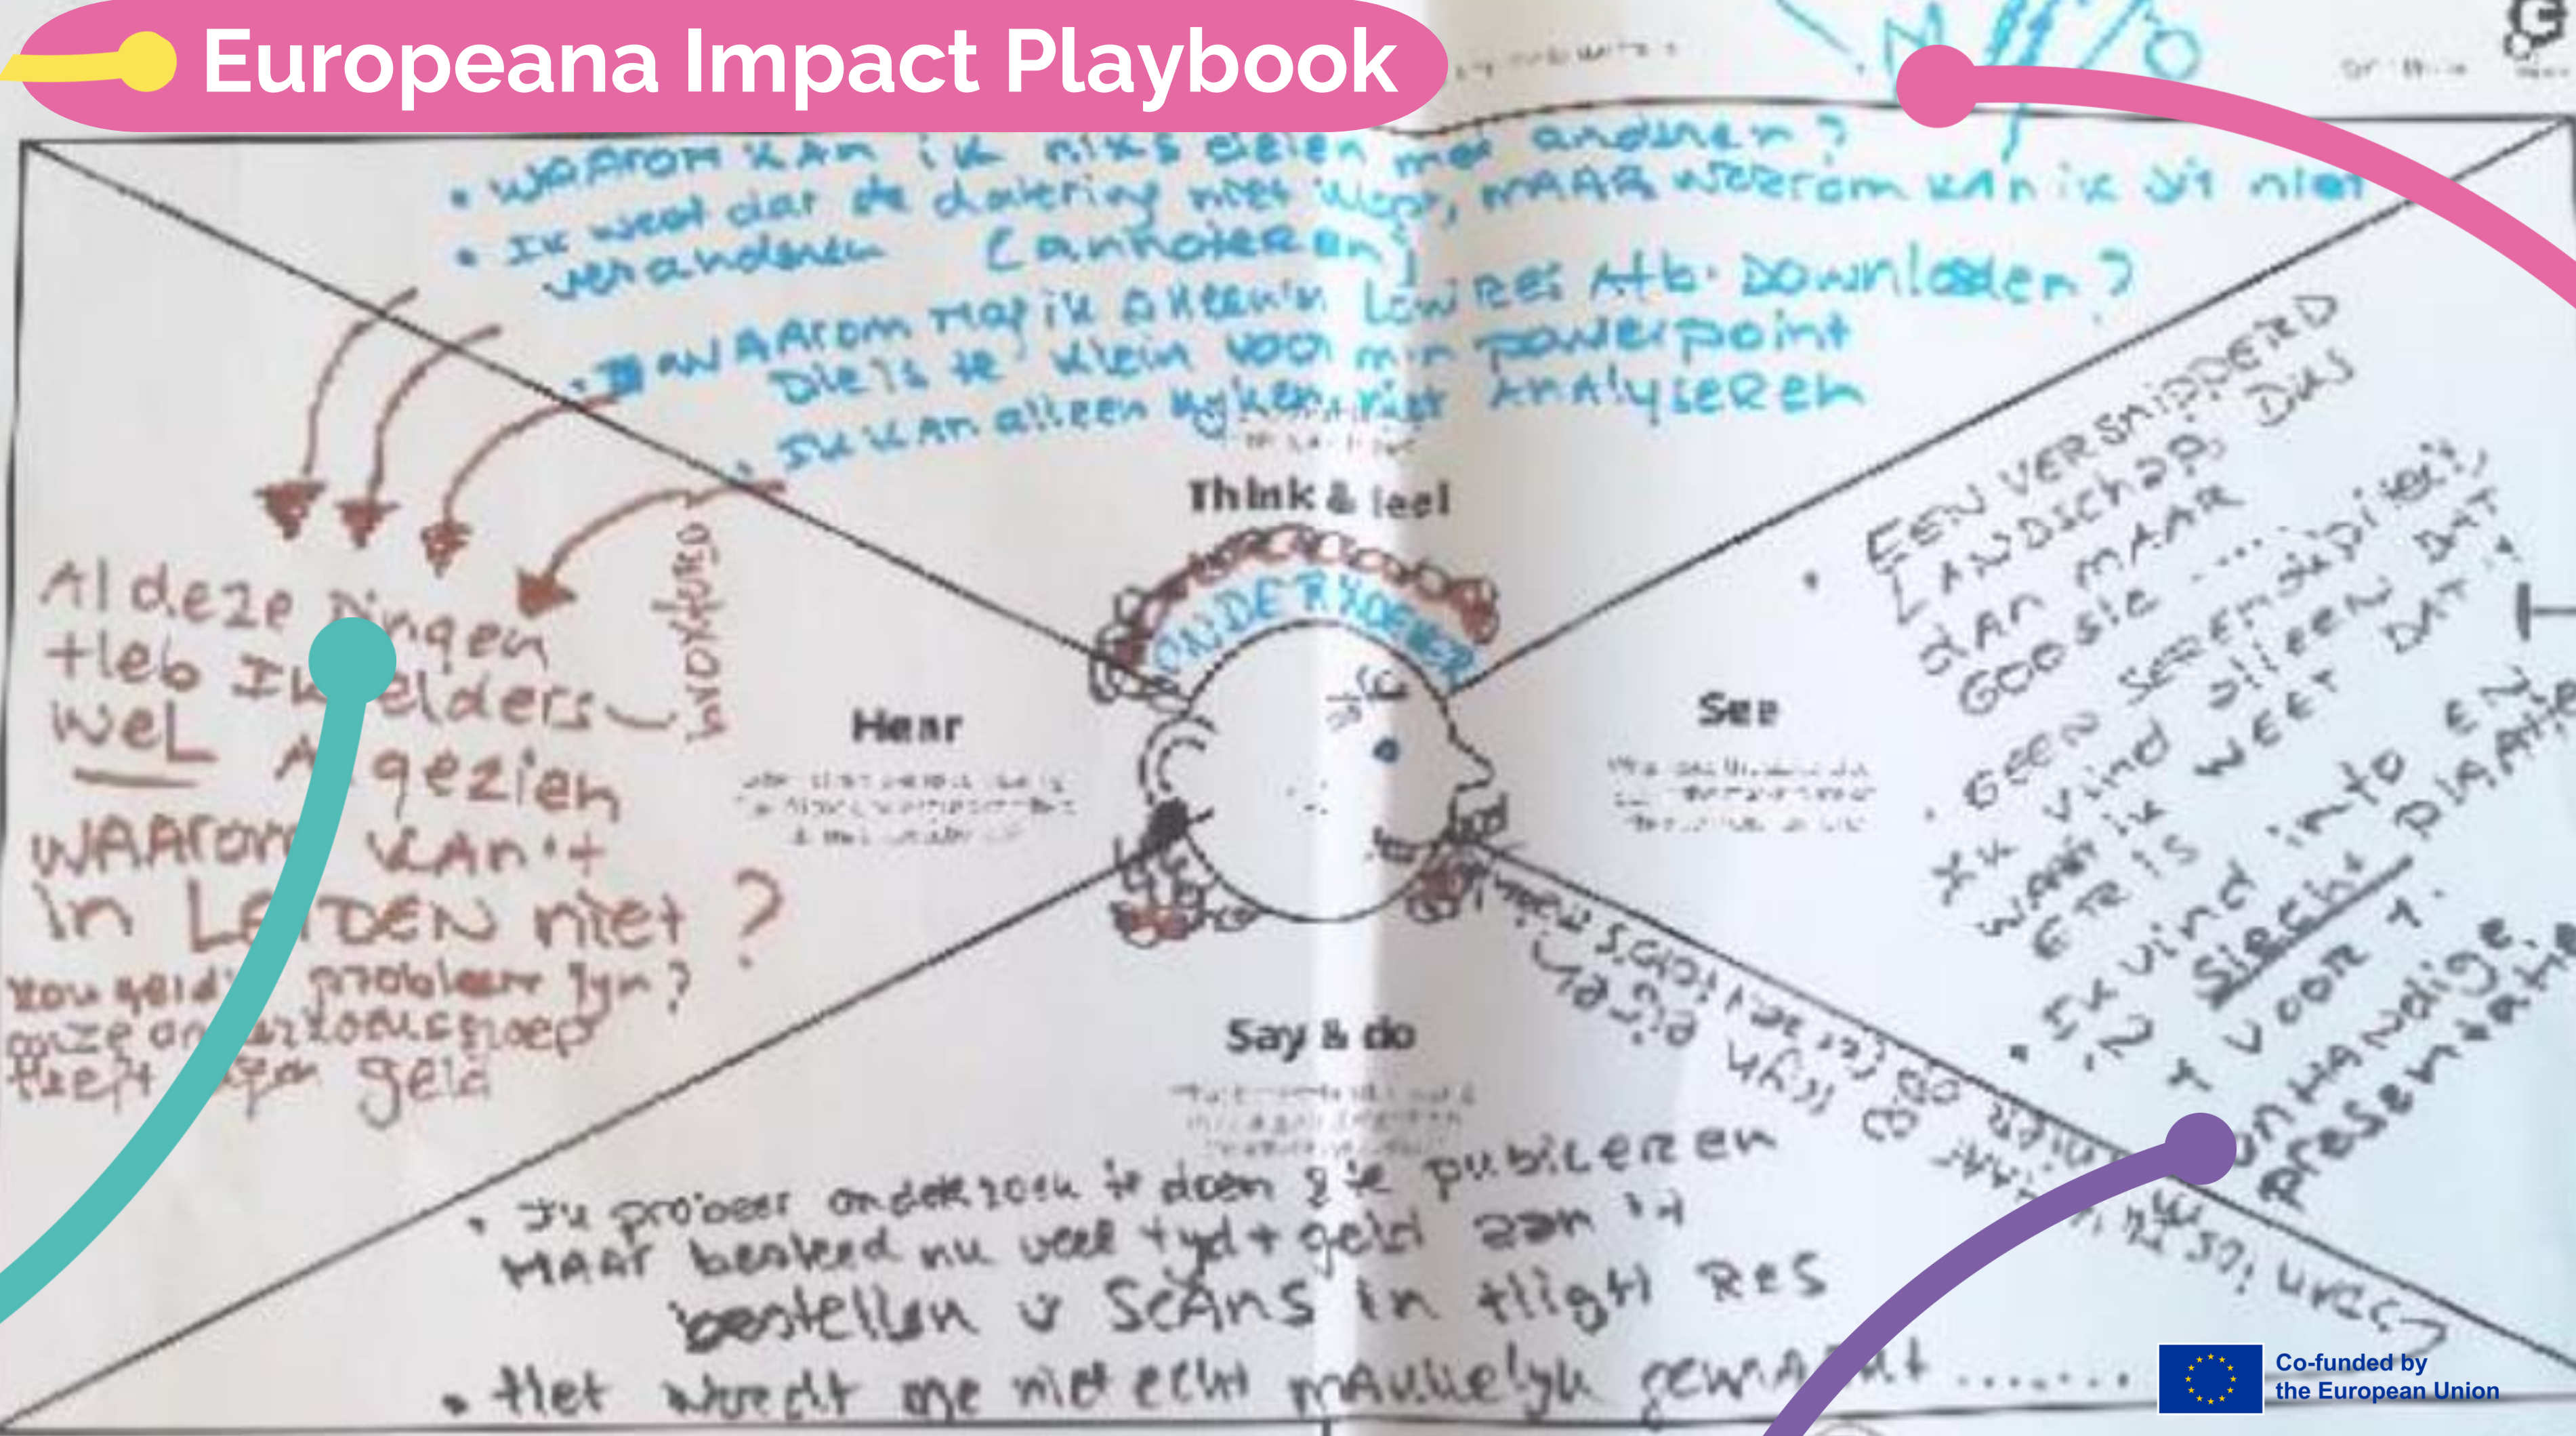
Europeana Impact Playbook

• WAAROM KAN IK NIKS DELEN MET ANDEREN?
• IK WEET DAT DE DATERING NIET KLOPT, MAAR WAAROM KAN IK DIT NIET VERANDEREN (ANNOTEREN)
• WAAROM MAG IK ALLEEN 'N LOW RES AFB. DOWNLOADEN? DIE IS TE KLEIN VOOR MIN POWERPOINT
• IK KAN ALLEEN KIJKEN, NIET ANALYSEREN

Think & feel

ONDERZOEKER

Al deze Dingen Heb IK elders WEL Aangezien WAAROM KAN'T in LEIDEN niet? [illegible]

Zou geld 'T probleem zijn? onze onderzoeksgroep heeft geen geld

Hear

See

• EEN VERSNIPPERD LANDSCHAP, DUS dan MAAR Google ....
• GEEN SERENDIPITEIT! IK vind alleen DAT WAAR IK WEET DAT 'T ER IS
• IK VIND info EN 'N Slecht DIAATJE voor 1 onhandige Presentatie

Say & do

• Ik probeer onderzoek te doen & te publiceren MAAR besteed nu veel tijd + geld aan 't bestellen v SCANS in High RES
• Het wordt me niet echt makkelijk gemaakt .......

Co-funded by the European Union